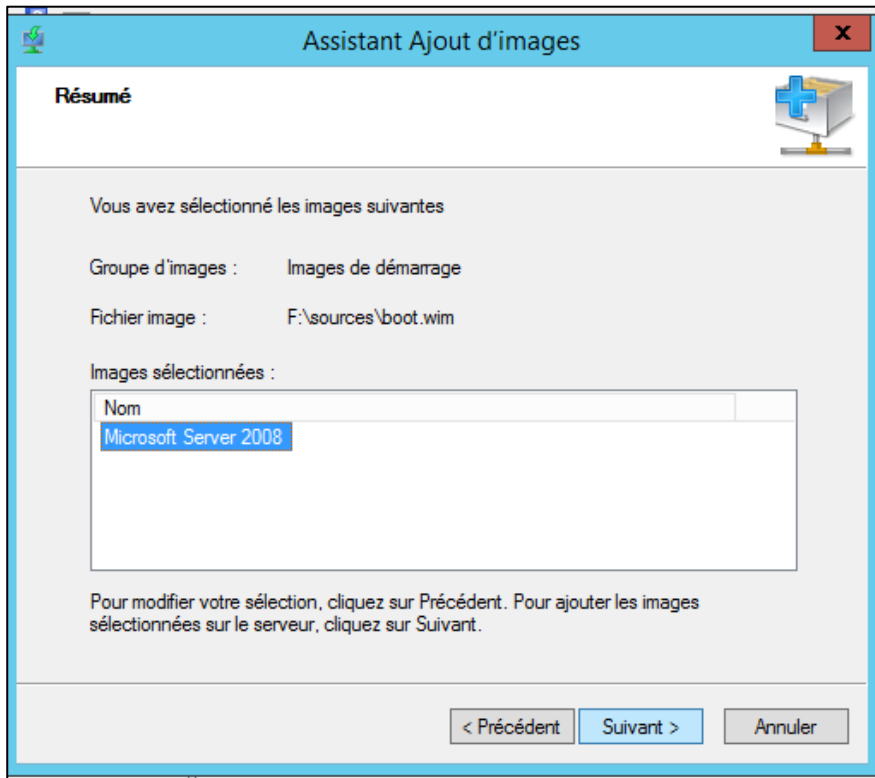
Assistant Ajout d'images

Résumé

Vous avez sélectionné les images suivantes

Groupe d'images : Images de démarrage

Fichier image : F:\sources\boot.wim

Images sélectionnées :

| Nom |
|---|
| Microsoft Server 2008 |

Pour modifier votre sélection, cliquez sur Précédent. Pour ajouter les images sélectionnées sur le serveur, cliquez sur Suivant.

< Précédent Suivant > Annuler